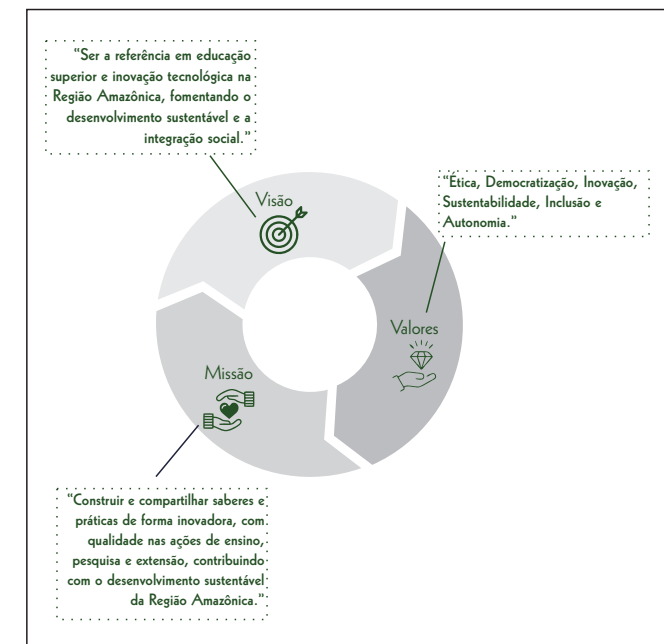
"Ser a referência em educação superior e inovação tecnológica na Região Amazônica, fomentando o desenvolvimento sustentável e a integração social."

Visão

"Ética, Democratização, Inovação, Sustentabilidade, Inclusão e Autonomia."

Valores

Missão

"Construir e compartilhar saberes e práticas de forma inovadora, com qualidade nas ações de ensino, pesquisa e extensão, contribuindo com o desenvolvimento sustentável da Região Amazônica."